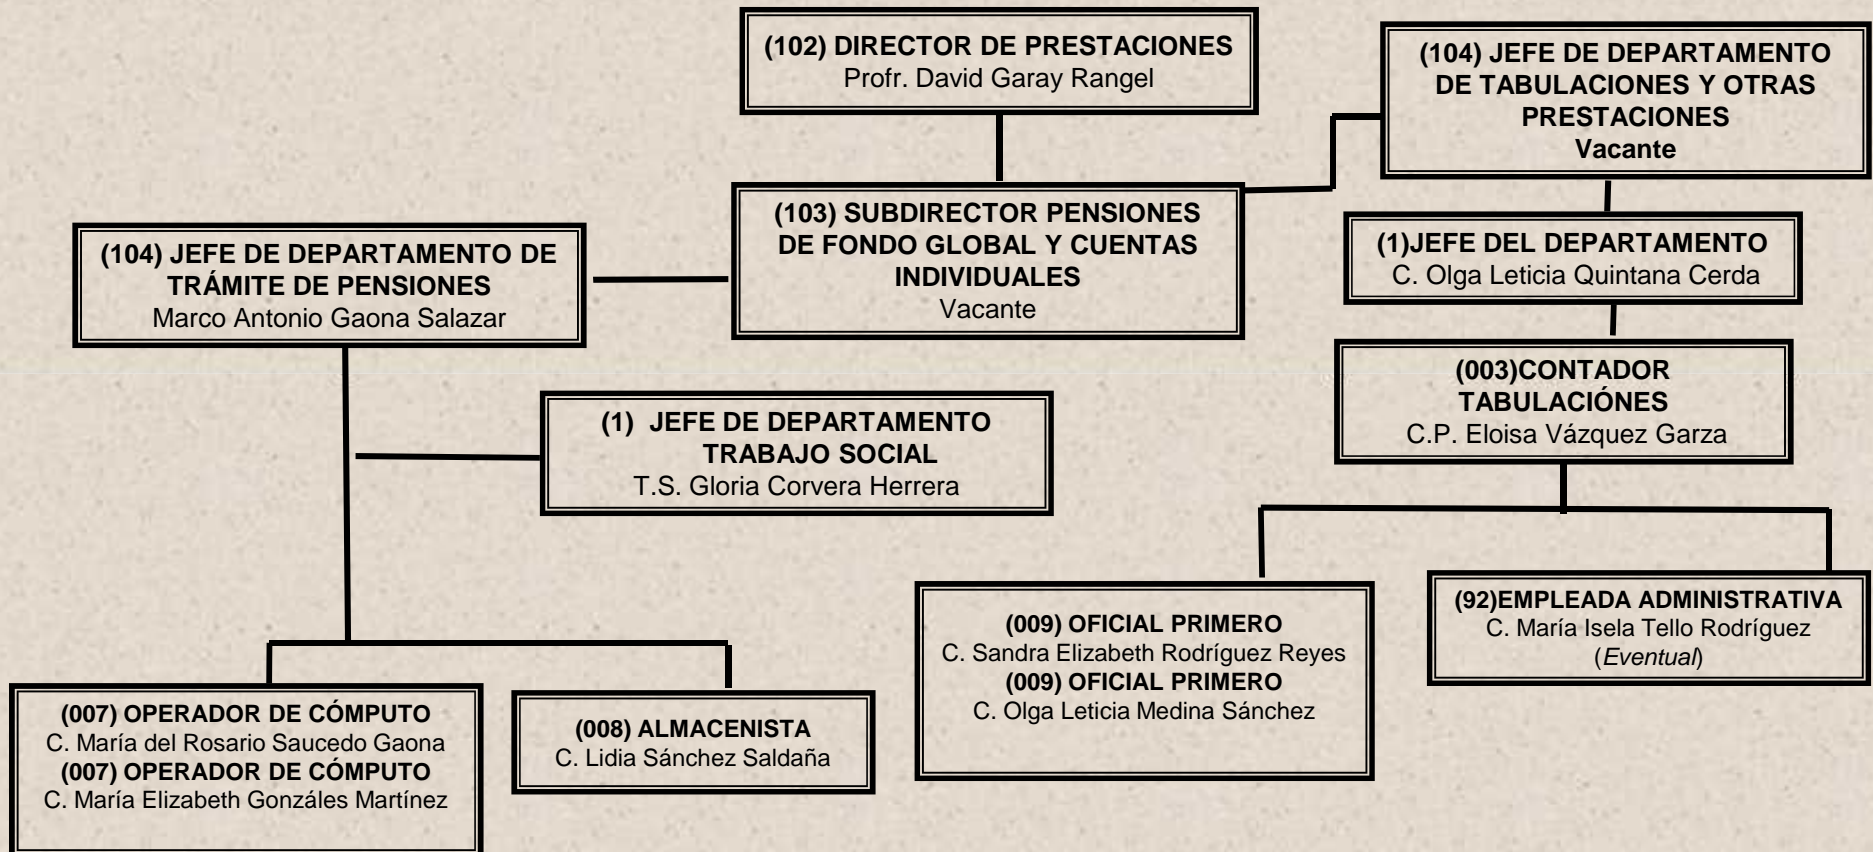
(102) DIRECTOR DE PRESTACIONES
Profr. David Garay Rangel

(104) JEFE DE DEPARTAMENTO DE TABULACIONES Y OTRAS PRESTACIONES
Vacante

(103) SUBDIRECTOR PENSIONES DE FONDO GLOBAL Y CUENTAS INDIVIDUALES
Vacante

(104) JEFE DE DEPARTAMENTO DE TRÁMITE DE PENSIONES
Marco Antonio Gaona Salazar

(1)JEFE DEL DEPARTAMENTO
C. Olga Leticia Quintana Cerda

(003)CONTADOR TABULACIÓNES
C.P. Eloisa Vázquez Garza

(1) JEFE DE DEPARTAMENTO TRABAJO SOCIAL
T.S. Gloria Corvera Herrera

(009) OFICIAL PRIMERO
C. Sandra Elizabeth Rodríguez Reyes
(009) OFICIAL PRIMERO
C. Olga Leticia Medina Sánchez

(92)EMPLEADA ADMINISTRATIVA
C. María Isela Tello Rodríguez
(Eventual)

(007) OPERADOR DE CÓMPUTO
C. María del Rosario Saucedo Gaona
(007) OPERADOR DE CÓMPUTO
C. María Elizabeth Gonzáles Martínez

(008) ALMACENISTA
C. Lidia Sánchez Saldaña